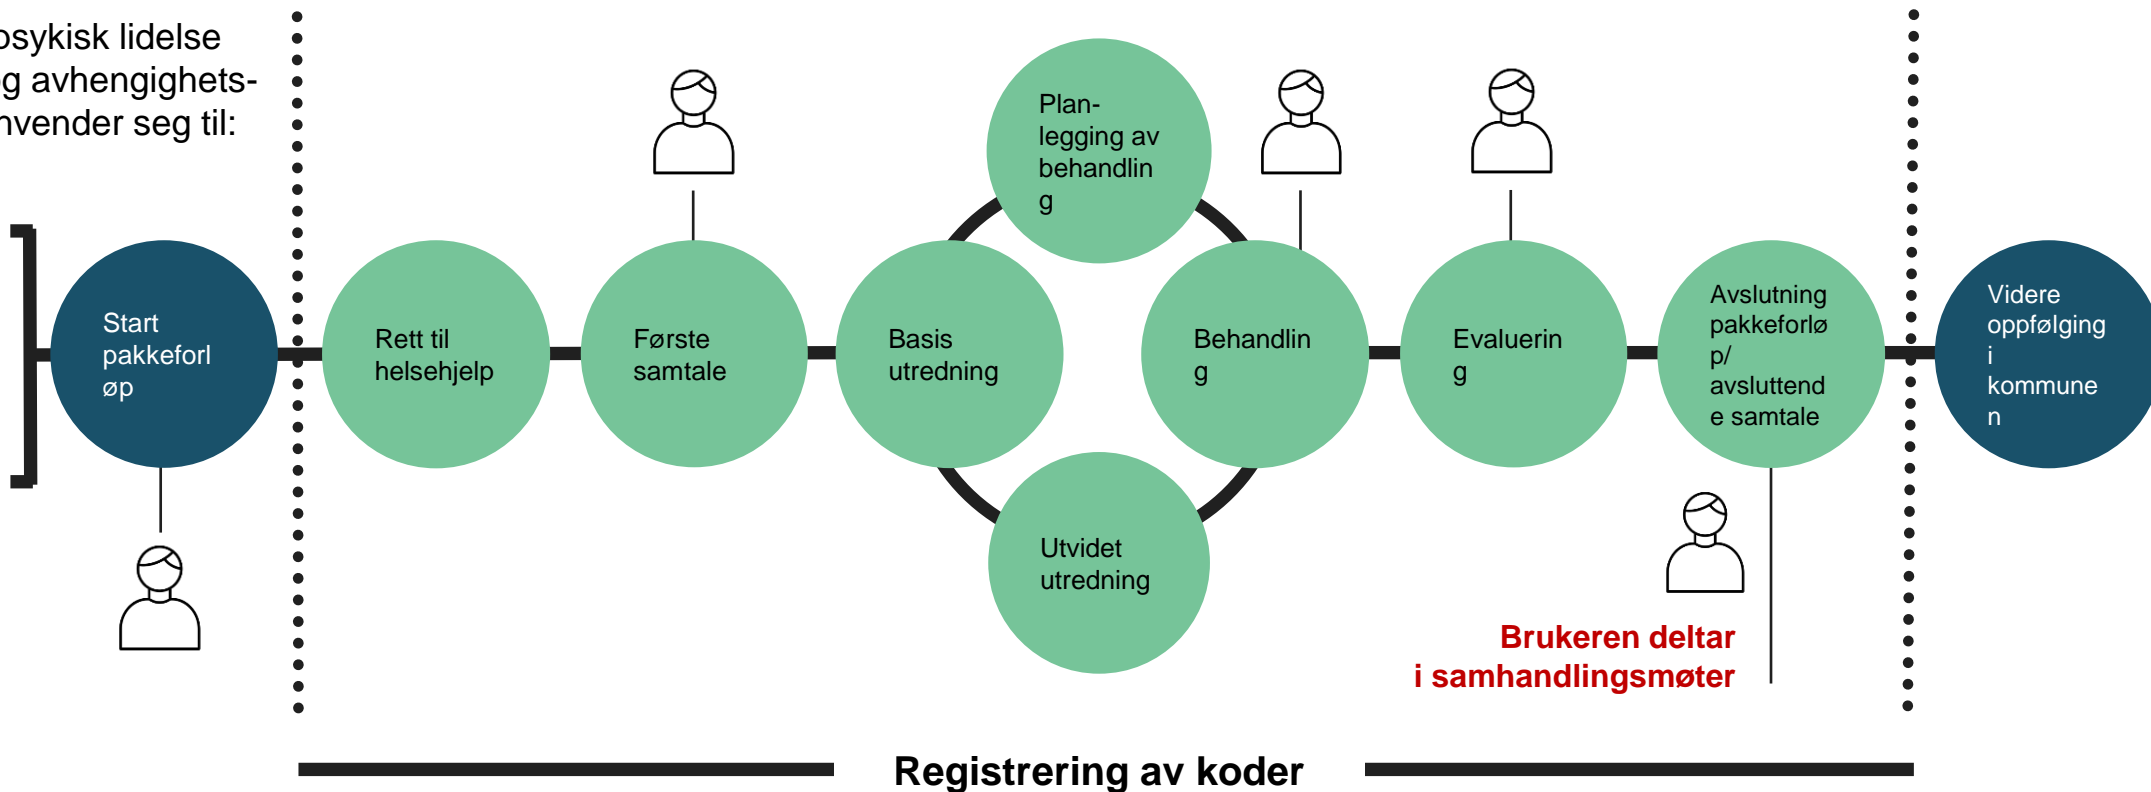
psykisk lidelse g avhengighets- nvender seg til:

Start pakkeforløp

Rett til helsehjelp

Første samtale

Basis utredning

Planlegging av behandling

Utvidet utredning

Behandling

Evaluering

Avslutning pakkeforløp/ avsluttende samtale

Videre oppfølging i kommunen

Brukeren deltar i samhandlingsmøter

Registrering av koder